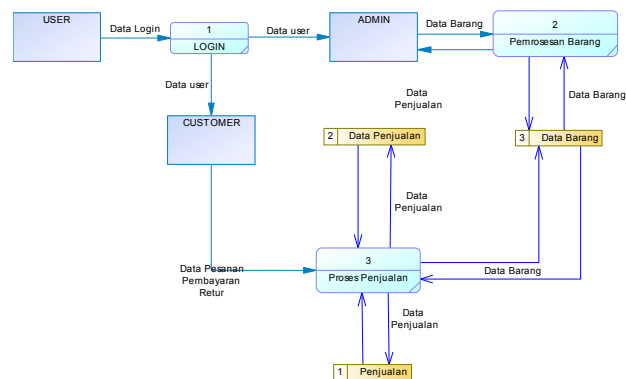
USER

Data Login

1
LOGIN

Data user

ADMIN

Data Barang

2
Pemrosesan Barang

Data user

CUSTOMER

Data Penjualan

2 Data Penjualan

Data Barang

3 Data Barang

Data Penjualan

Data Pesanan
Pembayaran
Retur

3
Proses Penjualan

Data Barang

Data Penjualan

1 Penjualan